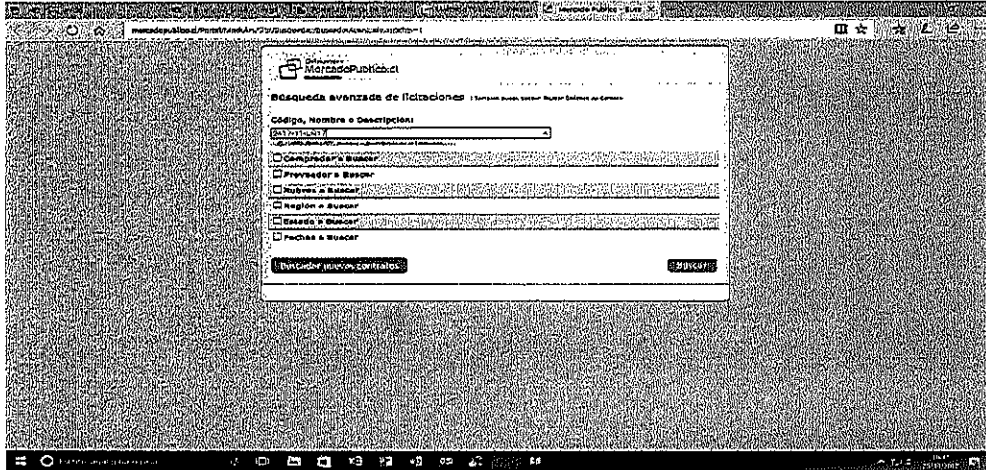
mercadopublico.cl/Portal/MailAr/Portal/Buscar/BuscarAvanzado.aspx?qs=1

MercadoPublico.cl

Búsqueda avanzada de licitaciones

Código, Nombre o Descripción:

2417-11-LP17

Comprador a Buscar

Proveedor a Buscar

Rubros a Buscar

Región a Buscar

Estado a Buscar

Fechas a Buscar

Buscador nuevos contratos

Buscar